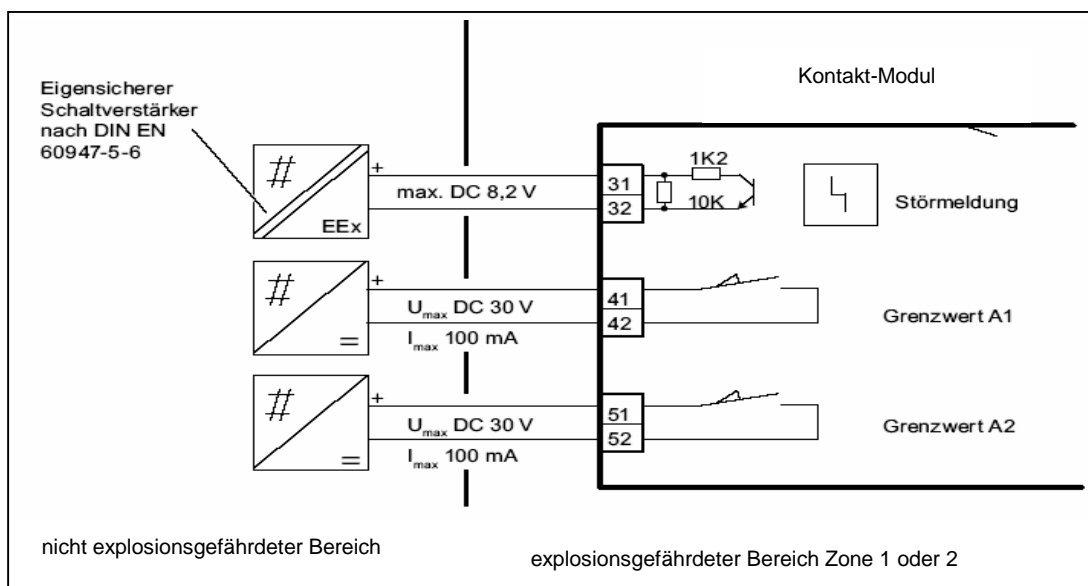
Eigensicherer Schaltverstärker nach DIN EN 60947-5-6

Kontakt-Modul

#

+

max. DC 8,2 V

EEx

31

32

1K2

10K

Störmeldung

#

+

$U_{max}$ DC 30 V

$I_{max}$ 100 mA

=

41

42

Grenzwert A1

#

+

$U_{max}$ DC 30 V

$I_{max}$ 100 mA

=

51

52

Grenzwert A2

nicht explosionsgefährdeter Bereich

explosionsgefährdeter Bereich Zone 1 oder 2